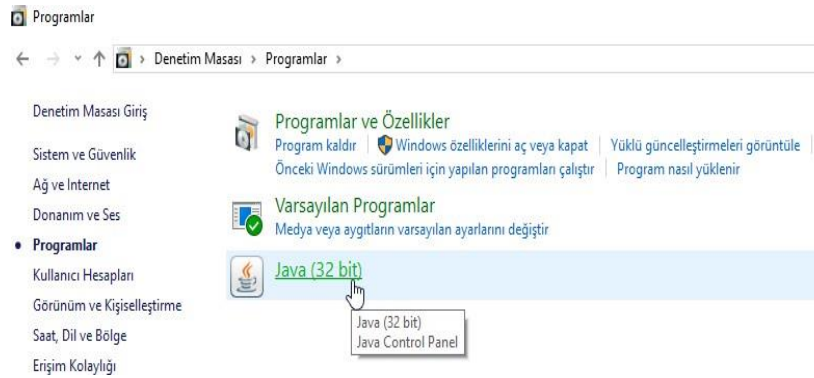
Programlar

Denetim Masası › Programlar ›

Denetim Masası Giriş

Sistem ve Güvenlik

Ağ ve Internet

Donanım ve Ses

• Programlar

Kullanıcı Hesapları

Görünüm ve Kişiselleştirme

Saat, Dil ve Bölge

Erişim Kolaylığı

Programlar ve Özellikler
Program kaldır | Windows özelliklerini aç veya kapat | Yüklü güncelleştirmeleri görüntüle
Önceki Windows sürümleri için yapılan programları çalıştır | Program nasıl yüklenir

Varsayılan Programlar
Medya veya aygıtların varsayılan ayarlarını değiştir

Java (32 bit)

Java (32 bit)
Java Control Panel